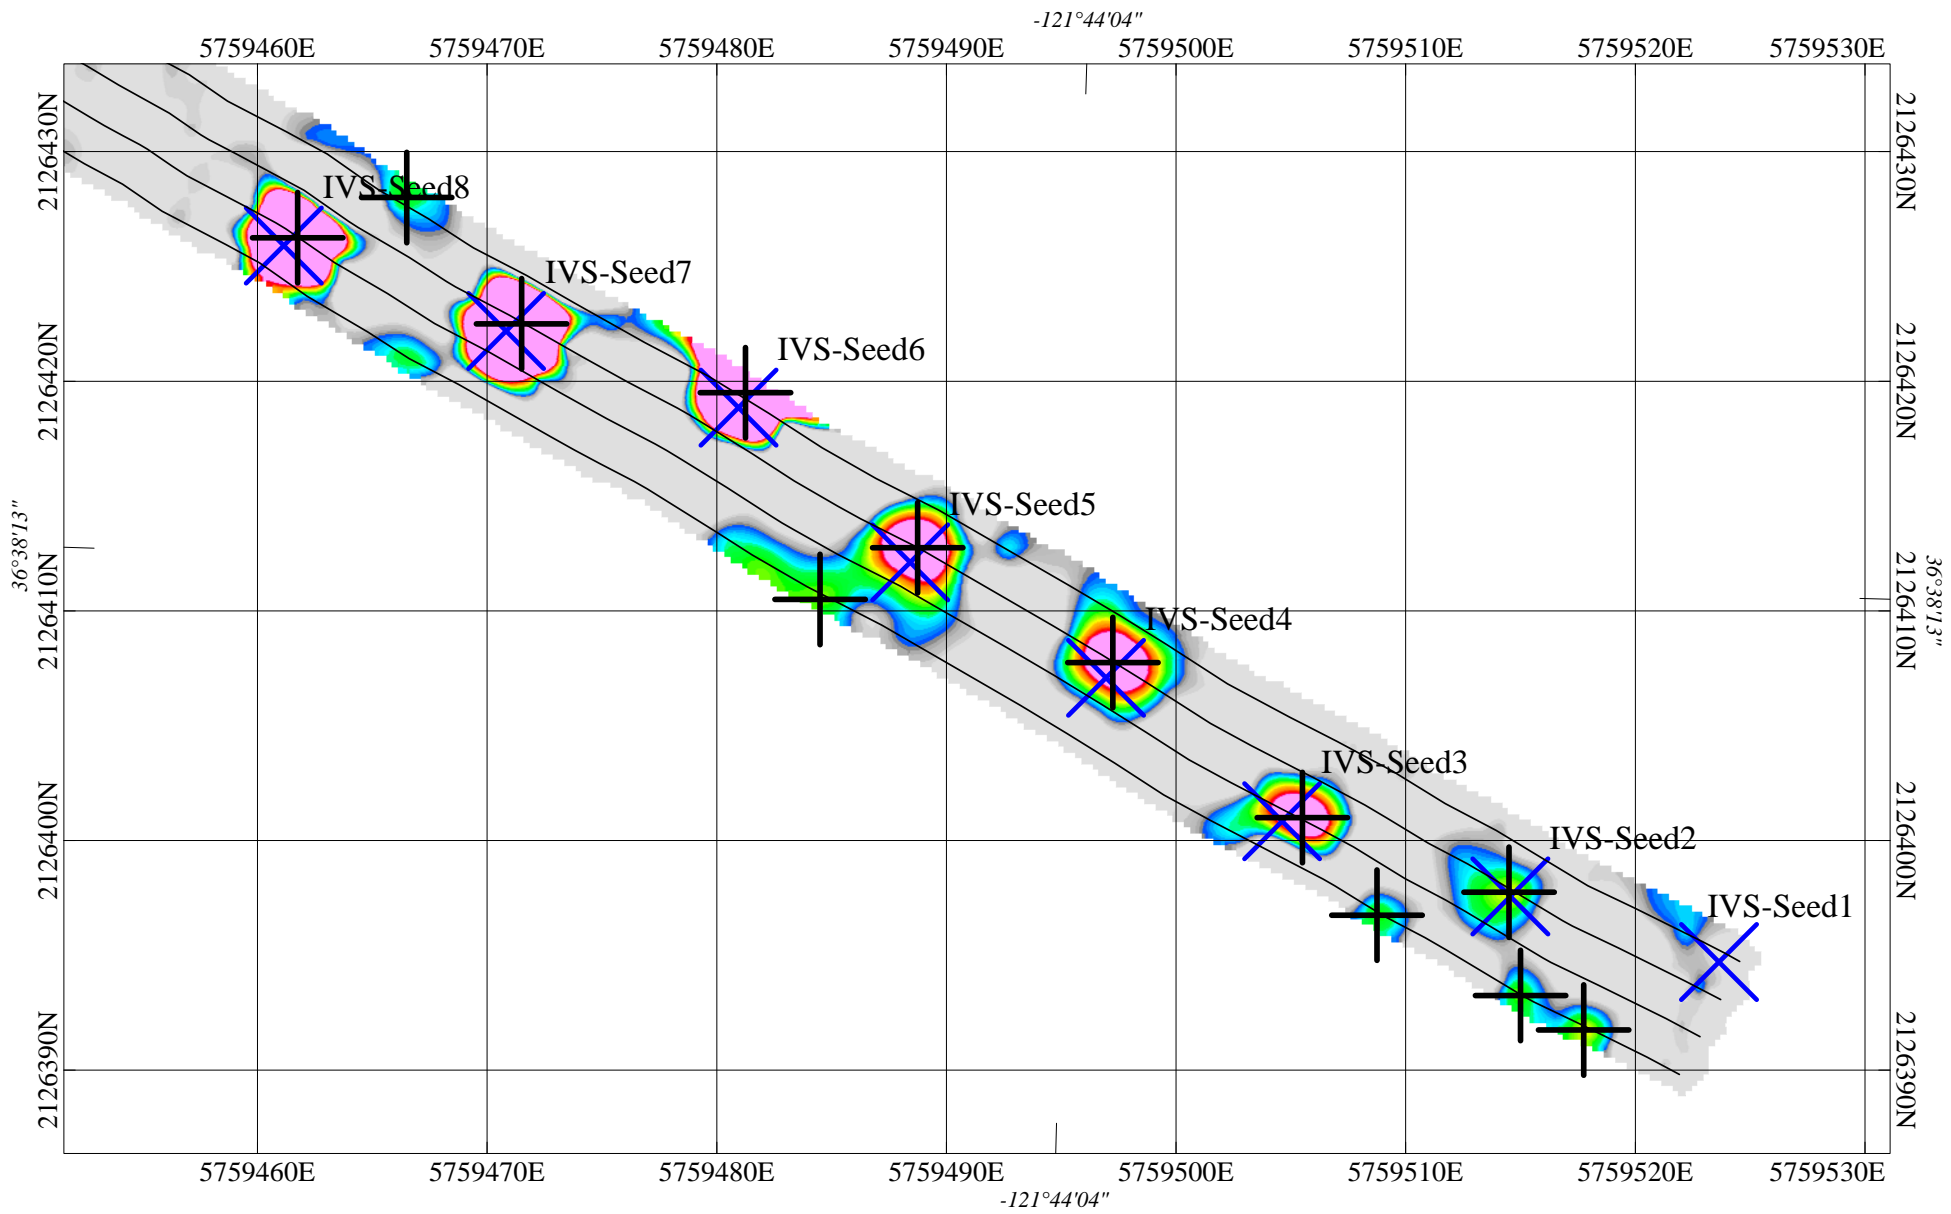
-121°44'04"

5759460E 5759470E 5759480E 5759490E 5759500E 5759510E 5759520E 5759530E

2126430N
2126420N
36°38'13"
2126410N
2126400N
2126390N

2126430N
2126420N
36°38'13"
2126410N
2126400N
2126390N

IVS-Seed8
IVS-Seed7
IVS-Seed6
IVS-Seed5
IVS-Seed4
IVS-Seed3
IVS-Seed2
IVS-Seed1

5759460E 5759470E 5759480E 5759490E 5759500E 5759510E 5759520E 5759530E

-121°44'04"